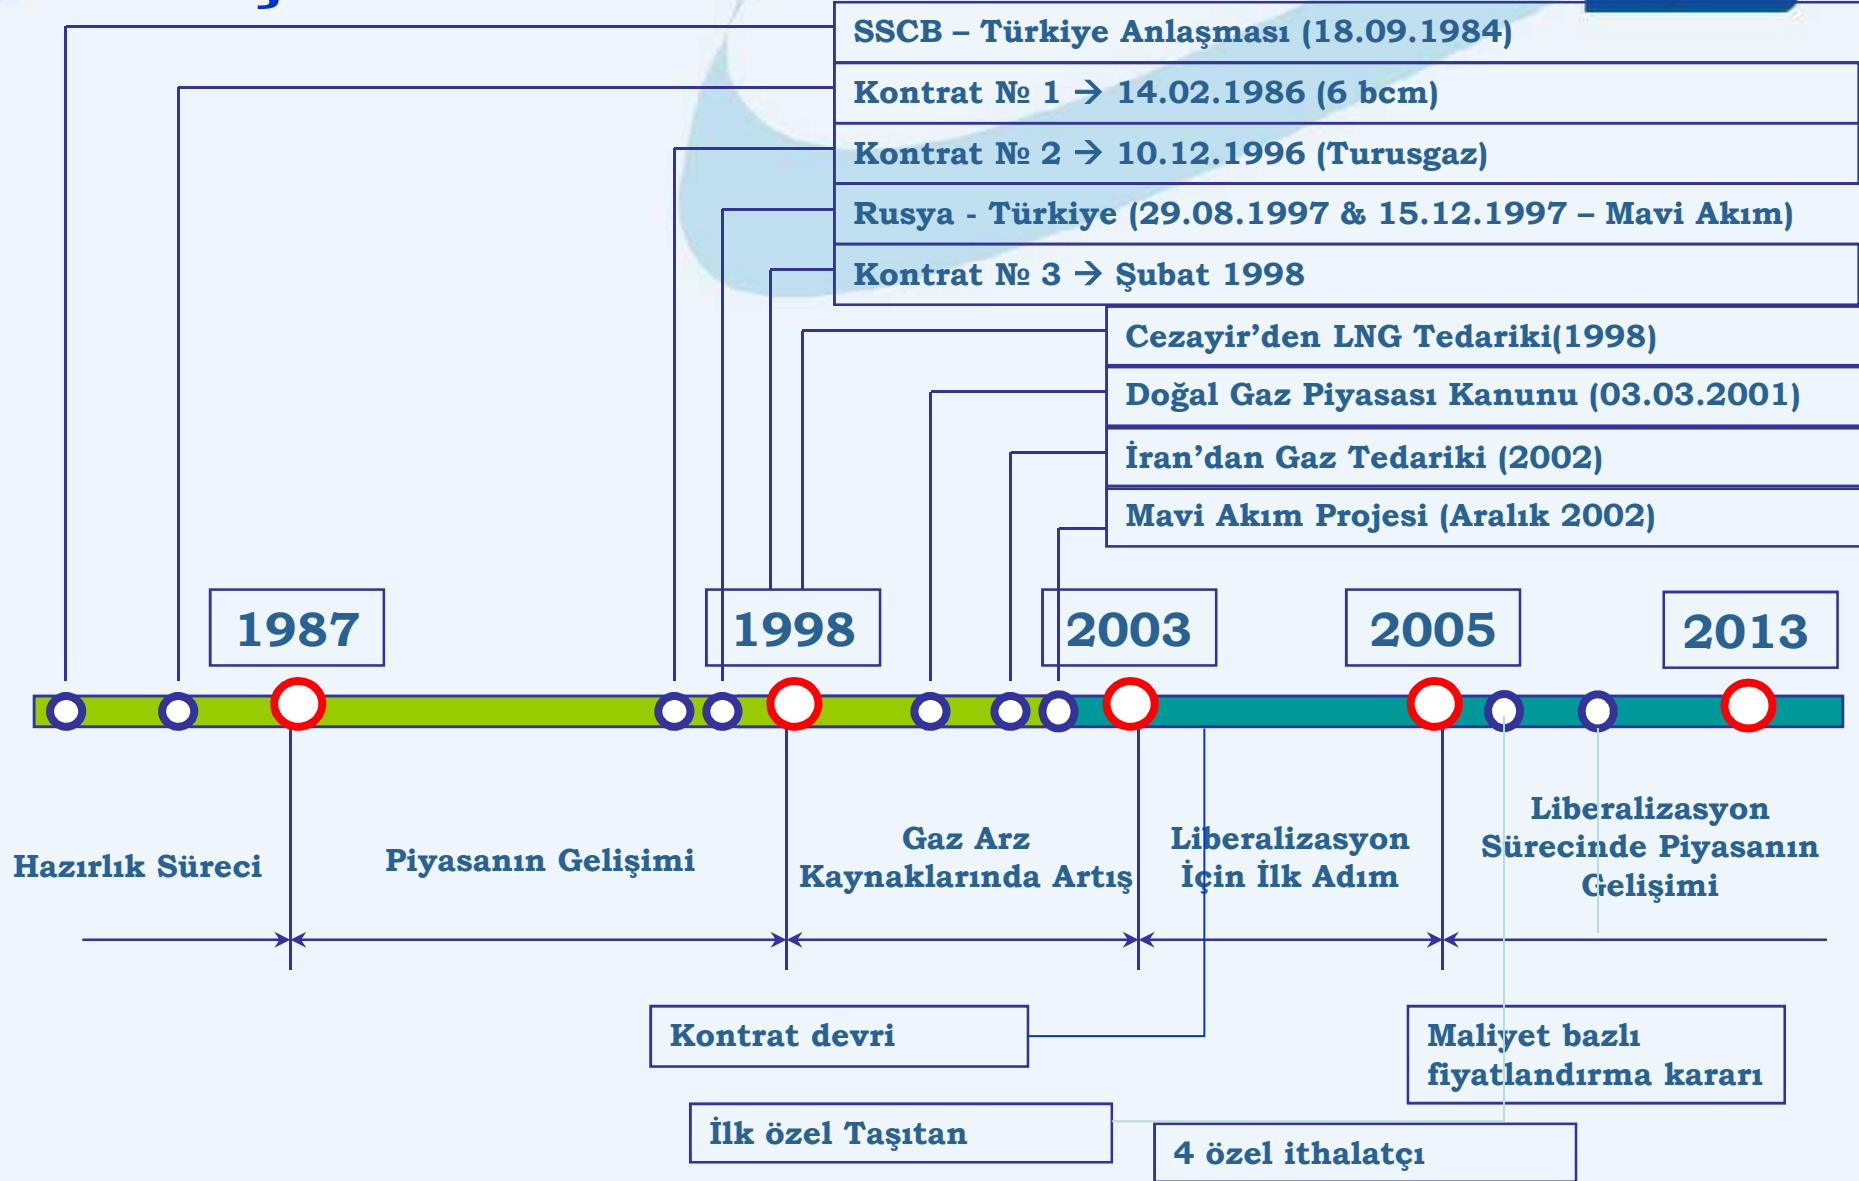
SSCB – Türkiye Anlaşması (18.09.1984)
Kontrat № 1 → 14.02.1986 (6 bcm)
Kontrat № 2 → 10.12.1996 (Turusgaz)
Rusya - Türkiye (29.08.1997 & 15.12.1997 – Mavi Akım)
Kontrat № 3 → Şubat 1998
Cezayir'den LNG Tedariki(1998)
Doğal Gaz Piyasası Kanunu (03.03.2001)
İran'dan Gaz Tedariki (2002)
Mavi Akım Projesi (Aralık 2002)

1987
1998
2003
2005
2013

Hazırlık Süreci
Piyasanın Gelişimi
Gaz Arz Kaynaklarında Artış
Liberalizasyon İçin İlk Adım
Liberalizasyon Sürecinde Piyasanın Gelişimi

Kontrat devri
Maliyet bazlı fiyatlandırma kararı
İlk özel Taşıtan
4 özel ithalatçı